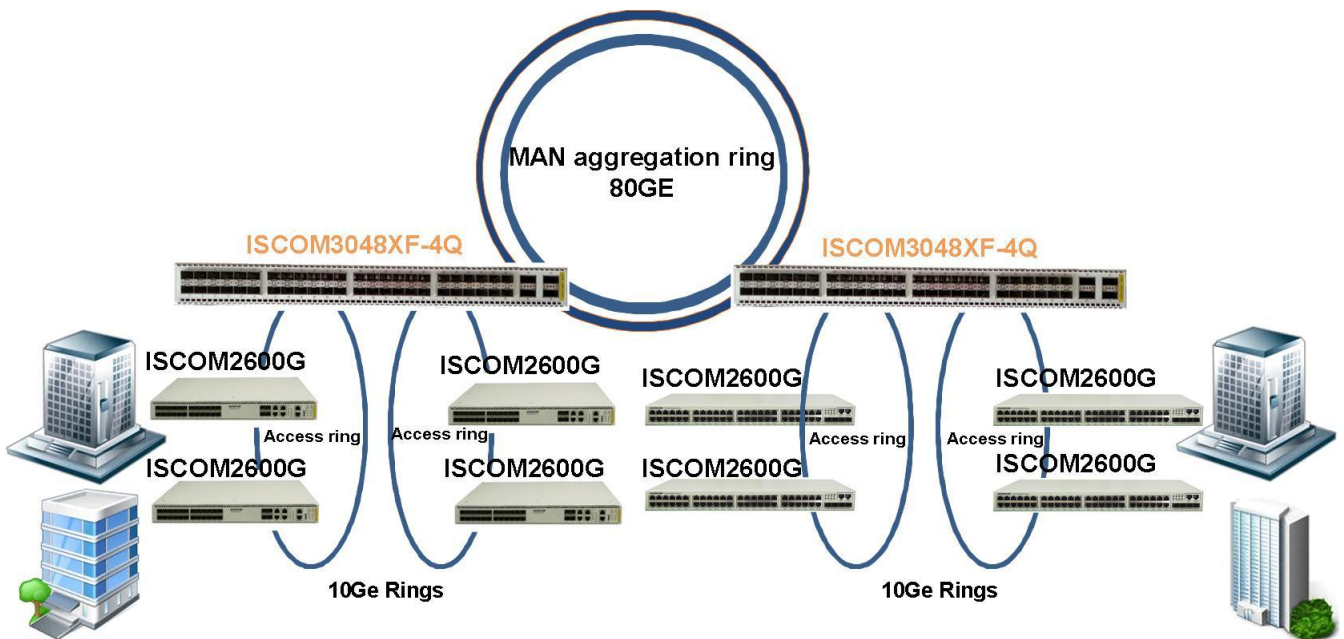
MAN aggregation ring
80GE

ISCOM3048XF-4Q

ISCOM3048XF-4Q

ISCOM2600G

ISCOM2600G

ISCOM2600G

ISCOM2600G

Access ring

Access ring

Access ring

Access ring

ISCOM2600G

ISCOM2600G

ISCOM2600G

ISCOM2600G

10Ge Rings

10Ge Rings